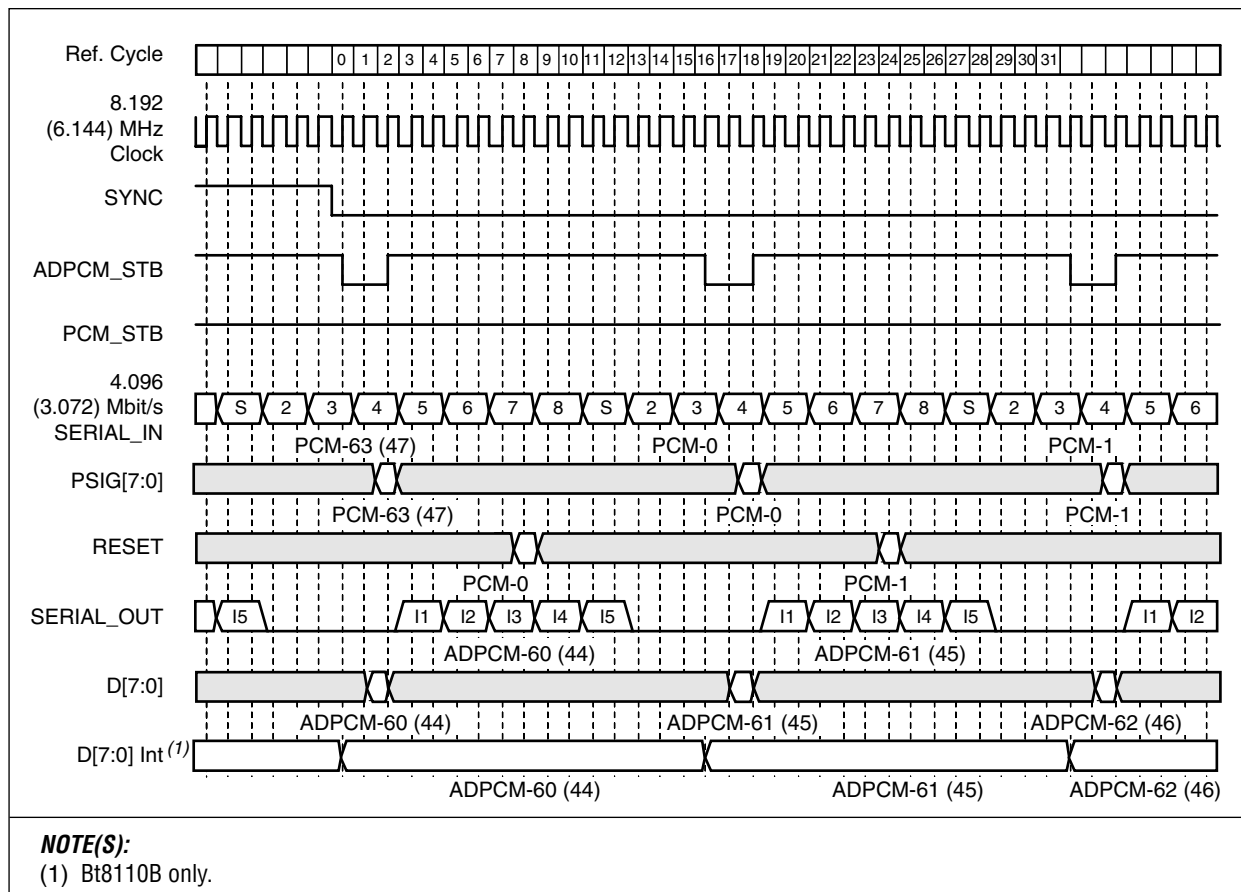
Ref. Cycle
0 1 2 3 4 5 6 7 8 9 10 11 12 13 14 15 16 17 18 19 20 21 22 23 24 25 26 27 28 29 30 31

8.192 (6.144) MHz Clock

SYNC

ADPCM_STB

PCM_STB

4.096 (3.072) Mbit/s SERIAL_IN
S 2 3 4 5 6 7 8 S 2 3 4 5 6 7 8 S 2 3 4 5 6

PCM-63 (47) PCM-0 PCM-1

PSIG[7:0]

PCM-63 (47) PCM-0 PCM-1

RESET

PCM-0 PCM-1

SERIAL_OUT
I5 I1 I2 I3 I4 I5 I1 I2 I3 I4 I5 I1 I2

ADPCM-60 (44) ADPCM-61 (45)

D[7:0]

ADPCM-60 (44) ADPCM-61 (45) ADPCM-62 (46)

D[7:0] Int $^{(1)}$

ADPCM-60 (44) ADPCM-61 (45) ADPCM-62 (46)

NOTE(S):
(1) Bt8110B only.